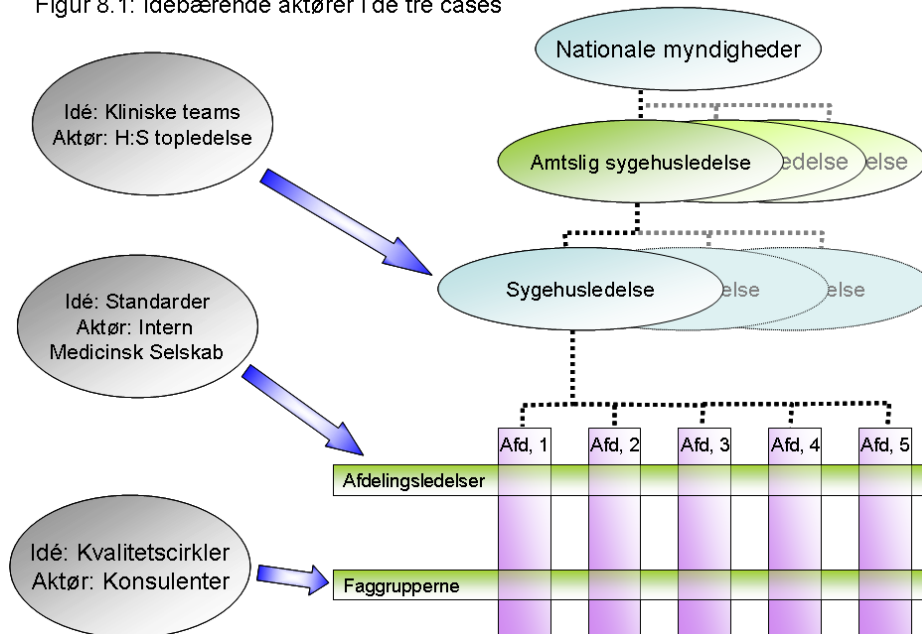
Figur 8.1: Idébærende aktører i de tre cases

Nationale myndigheder

Idé: Kliniske teams
Aktør: H:S topledelse

Amtslig sygehusledelse

edelse

else

Sygehusledelse

else

else

Idé: Standarder
Aktør: Intern
Medicinsk Selskab

Afd, 1

Afd, 2

Afd, 3

Afd, 4

Afd, 5

Afdelingsledelser

Idé: Kvalitetscirkler
Aktør: Konsulenter

Faggrupperne